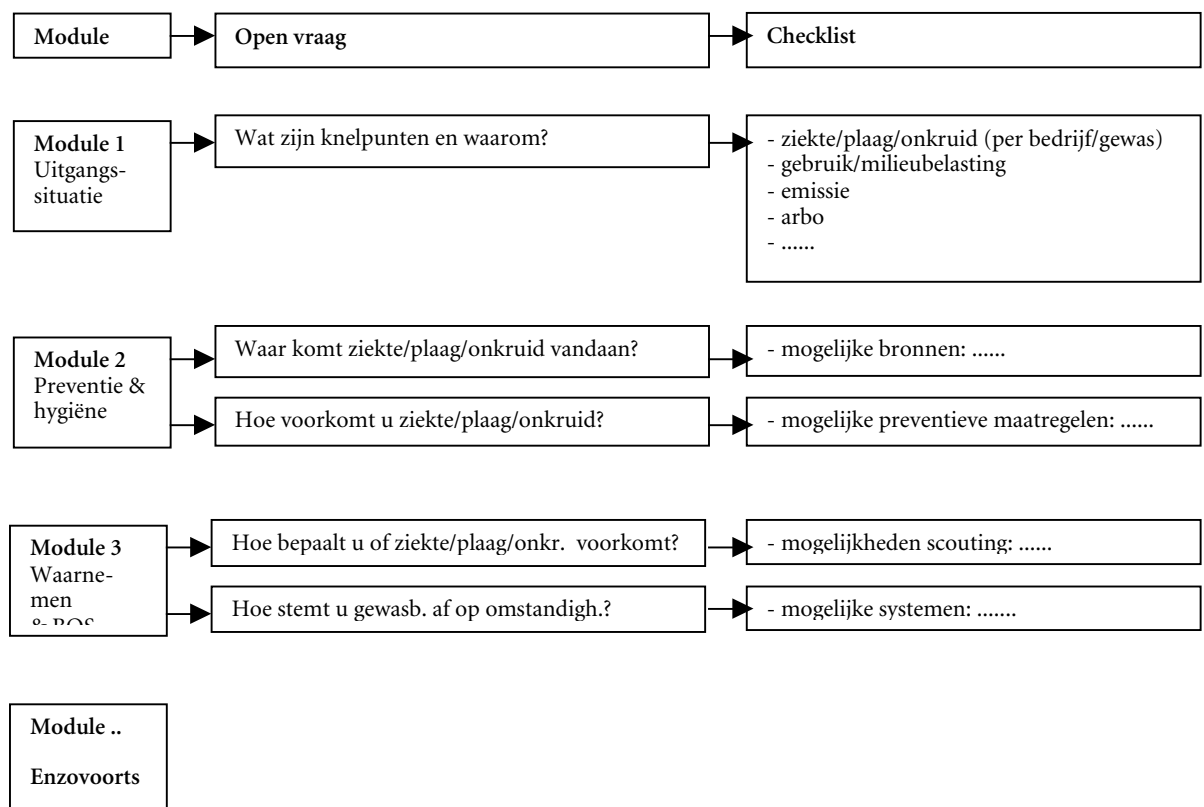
Module

Open vraag

Checklist

Module 1
Uitgangssituatie

Wat zijn knelpunten en waarom?

- ziekte/plaag/onkruid (per bedrijf/gewas)
- gebruik/milieubelasting
- emissie
- arbo
- ......

Module 2
Preventie & hygiëne

Waar komt ziekte/plaag/onkruid vandaan?

- mogelijke bronnen: ......

Hoe voorkomt u ziekte/plaag/onkruid?

- mogelijke preventieve maatregelen: ......

Module 3
Waarnemen
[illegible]

Hoe bepaalt u of ziekte/plaag/onkr. voorkomt?

- mogelijkheden scouting: ......

Hoe stemt u gewasb. af op omstandigh.?

- mogelijke systemen: .......

Module ..

Enzovoorts